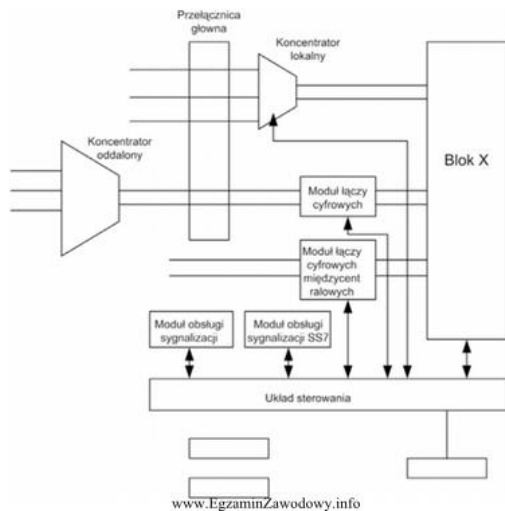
Przełącznica główna

Koncentrator lokalny

Koncentrator oddalony

Blok X

Moduł łączy cyfrowych

Moduł łączy cyfrowych międzycent ralowych

Moduł obsługi sygnalizacji

Moduł obsługi sygnalizacji SS7

Układ sterowania

www.EgzaminZawodowy.info